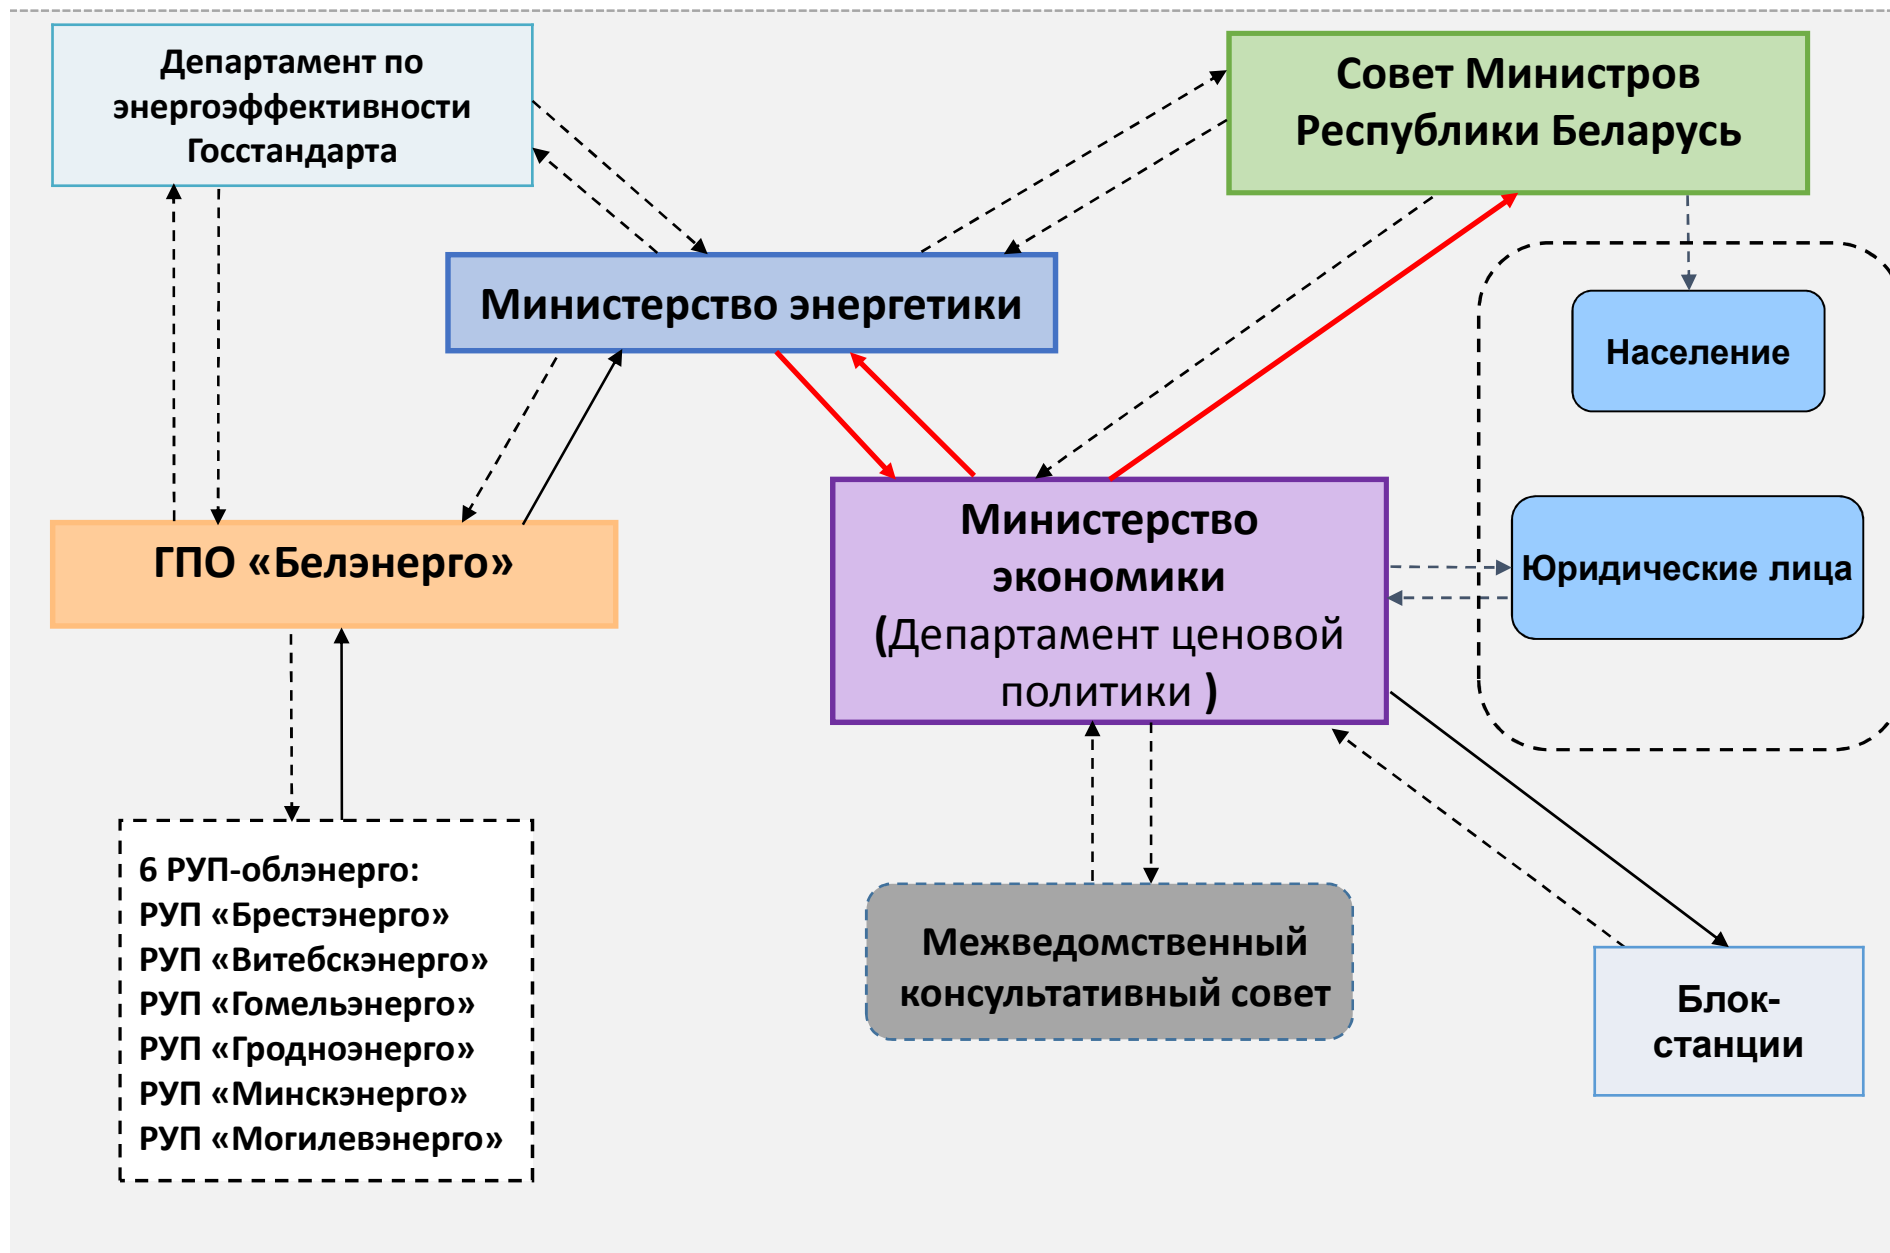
Департамент по энергоэффективности Госстандарта

Совет Министров Республики Беларусь

Министерство энергетики

Население

ГПО «Белэнерго»

Министерство экономики (Департамент ценовой политики )

Юридические лица

6 РУП-облэнерго:
РУП «Брестэнерго»
РУП «Витебскэнерго»
РУП «Гомельэнерго»
РУП «Гродноэнерго»
РУП «Минскэнерго»
РУП «Могилевэнерго»

Межведомственный консультативный совет

Блок-станции